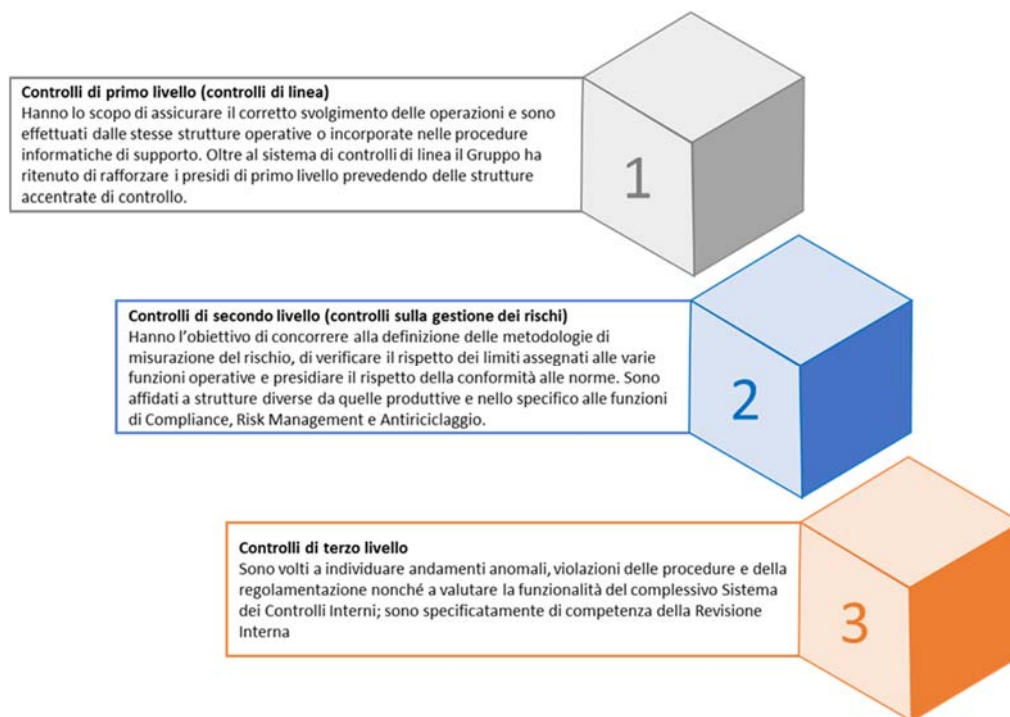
**Controlli di primo livello (controlli di linea)**
Hanno lo scopo di assicurare il corretto svolgimento delle operazioni e sono effettuati dalle stesse strutture operative o incorporate nelle procedure informatiche di supporto. Oltre al sistema di controlli di linea il Gruppo ha ritenuto di rafforzare i presidi di primo livello prevedendo delle strutture accentrate di controllo.

1

**Controlli di secondo livello (controlli sulla gestione dei rischi)**
Hanno l'obiettivo di concorrere alla definizione delle metodologie di misurazione del rischio, di verificare il rispetto dei limiti assegnati alle varie funzioni operative e presidiare il rispetto della conformità alle norme. Sono affidati a strutture diverse da quelle produttive e nello specifico alle funzioni di Compliance, Risk Management e Antiriciclaggio.

2

**Controlli di terzo livello**
Sono volti a individuare andamenti anomali, violazioni delle procedure e della regolamentazione nonché a valutare la funzionalità del complessivo Sistema dei Controlli Interni; sono specificatamente di competenza della Revisione Interna

3